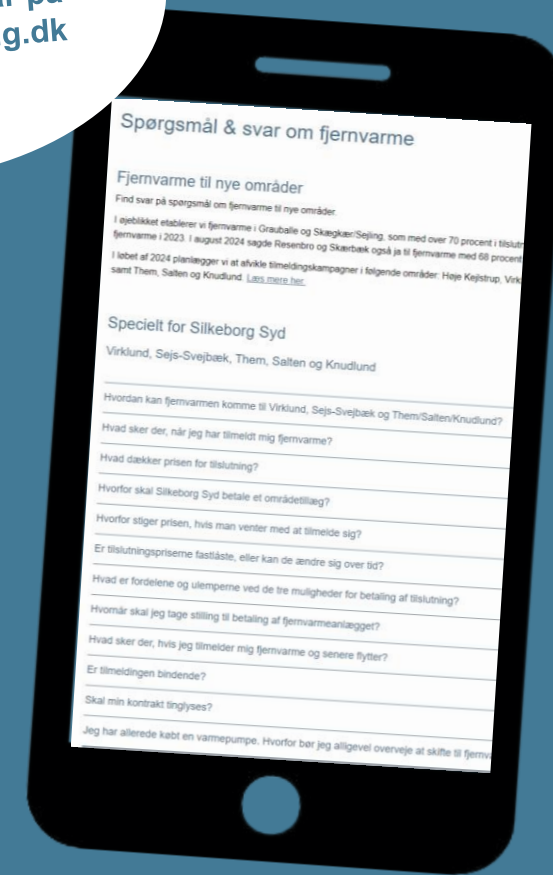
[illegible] på
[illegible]g.dk

Spørgsmål & svar om fjernvarme

Fjernvarme til nye områder

Find svar på spørgsmål om fjernvarme til nye områder.

I øjeblikket etablerer vi fjernvarme i Grauballe og Skægkær/Sejling, som med over 70 procent i tilslut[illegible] fjernvarme i 2023. I august 2024 sagde Resenbro og Skærbæk også ja til fjernvarme med 68 procent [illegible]

I løbet af 2024 planlægger vi at afvikle tilmeldingskampagner i følgende områder: Høje Kejlstrup, Virk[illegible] samt Them, Salten og Knudlund. Læs mere her.

Specielt for Silkeborg Syd

Virklund, Sejs-Svejbæk, Them, Salten og Knudlund

Hvordan kan fjernvarmen komme til Virklund, Sejs-Svejbæk og Them/Salten/Knudlund?

Hvad sker der, når jeg har tilmeldt mig fjernvarme?

Hvad dækker prisen for tilslutning?

Hvorfor skal Silkeborg Syd betale et områdetillæg?

Hvorfor stiger prisen, hvis man venter med at tilmelde sig?

Er tilslutningspriserne fastlåste, eller kan de ændre sig over tid?

Hvad er fordelene og ulemperne ved de tre muligheder for betaling af tilslutning?

Hvornår skal jeg tage stilling til betaling af fjernvarmeanlægget?

Hvad sker der, hvis jeg tilmelder mig fjernvarme og senere flytter?

Er tilmeldingen bindende?

Skal min kontrakt tinglyses?

Jeg har allerede købt en varmepumpe. Hvorfor bør jeg alligevel overveje at skifte til fjernva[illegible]